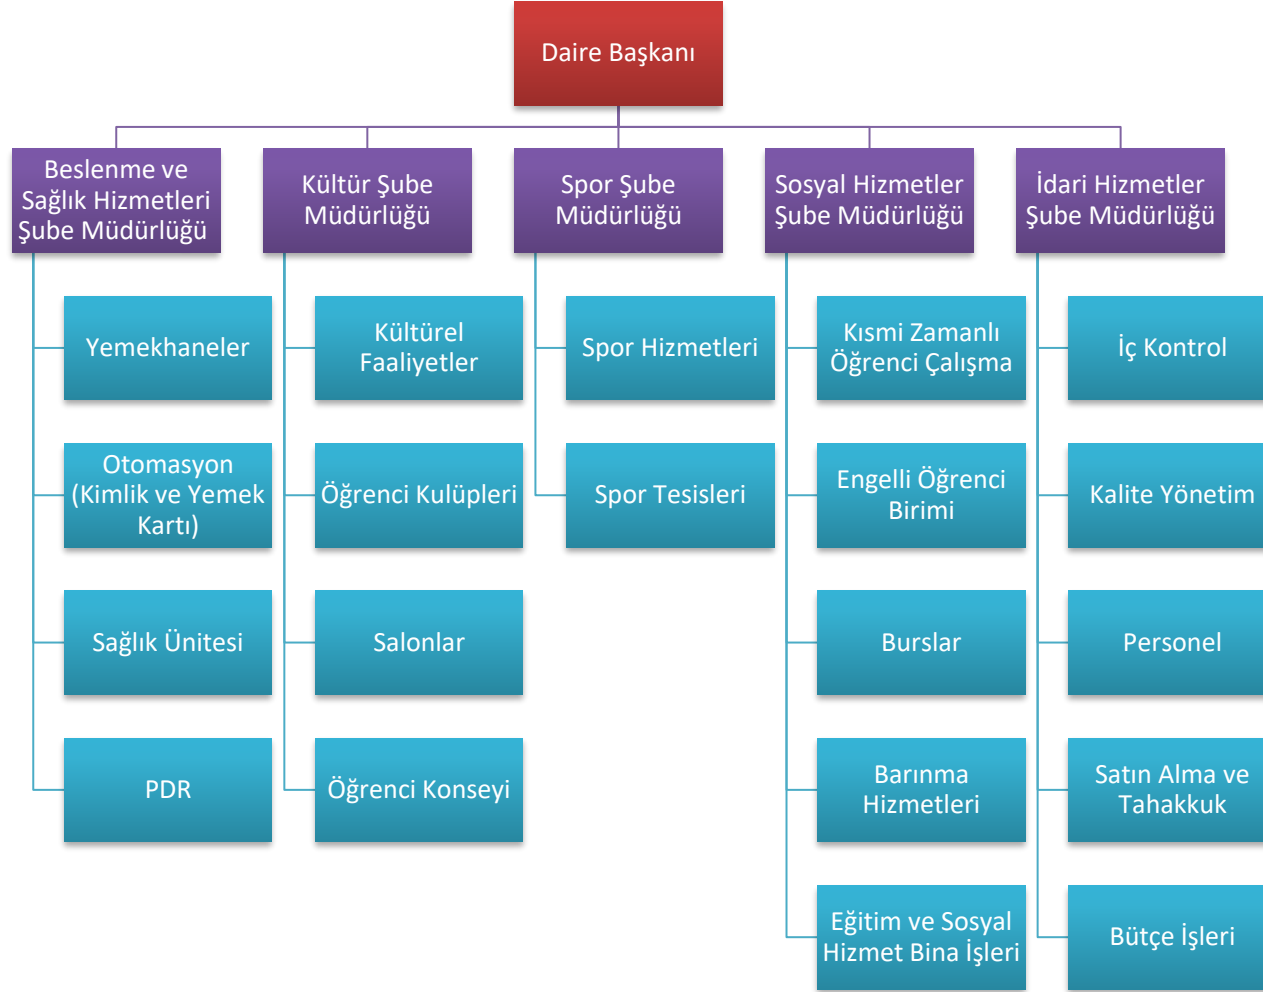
Daire Başkanı

Beslenme ve Sağlık Hizmetleri Şube Müdürlüğü

Yemekhaneler

Otomasyon (Kimlik ve Yemek Kartı)

Sağlık Ünitesi

PDR

Kültür Şube Müdürlüğü

Kültürel Faaliyetler

Öğrenci Kulüpleri

Salonlar

Öğrenci Konseyi

Spor Şube Müdürlüğü

Spor Hizmetleri

Spor Tesisleri

Sosyal Hizmetler Şube Müdürlüğü

Kısmi Zamanlı Öğrenci Çalışma

Engelli Öğrenci Birimi

Burslar

Barınma Hizmetleri

Eğitim ve Sosyal Hizmet Bina İşleri

İdari Hizmetler Şube Müdürlüğü

İç Kontrol

Kalite Yönetim

Personel

Satın Alma ve Tahakkuk

Bütçe İşleri